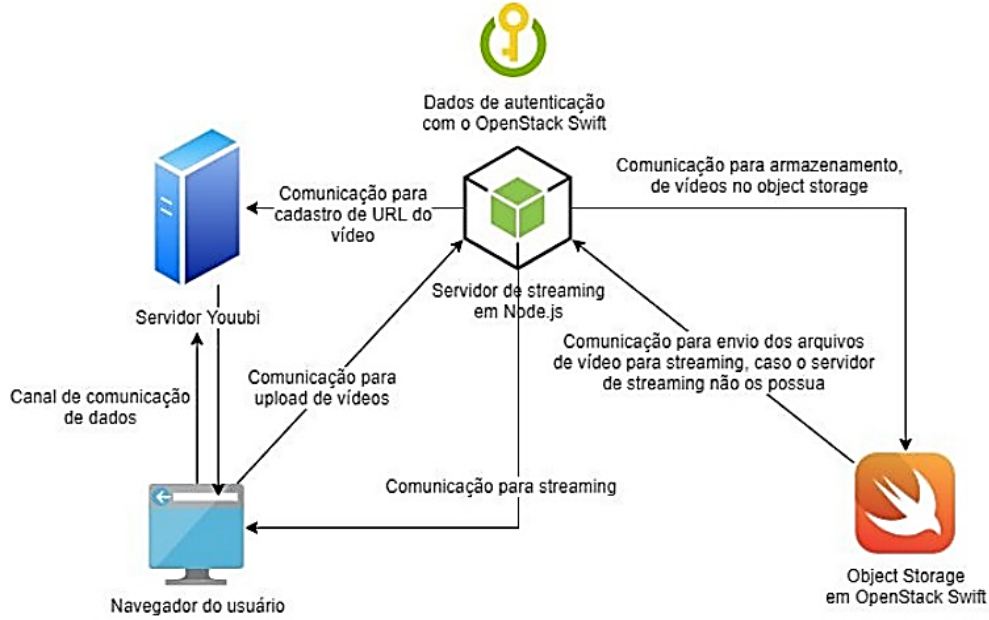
Dados de autenticação com o OpenStack Swift

Comunicação para cadastro de URL do vídeo

Comunicação para armazenamento, de vídeos no object storage

Servidor Youubi

Servidor de streaming em Node.js

Comunicação para envio dos arquivos de vídeo para streaming, caso o servidor de streaming não os possua

Canal de comunicação de dados

Comunicação para upload de vídeos

Comunicação para streaming

Navegador do usuário

Object Storage em OpenStack Swift